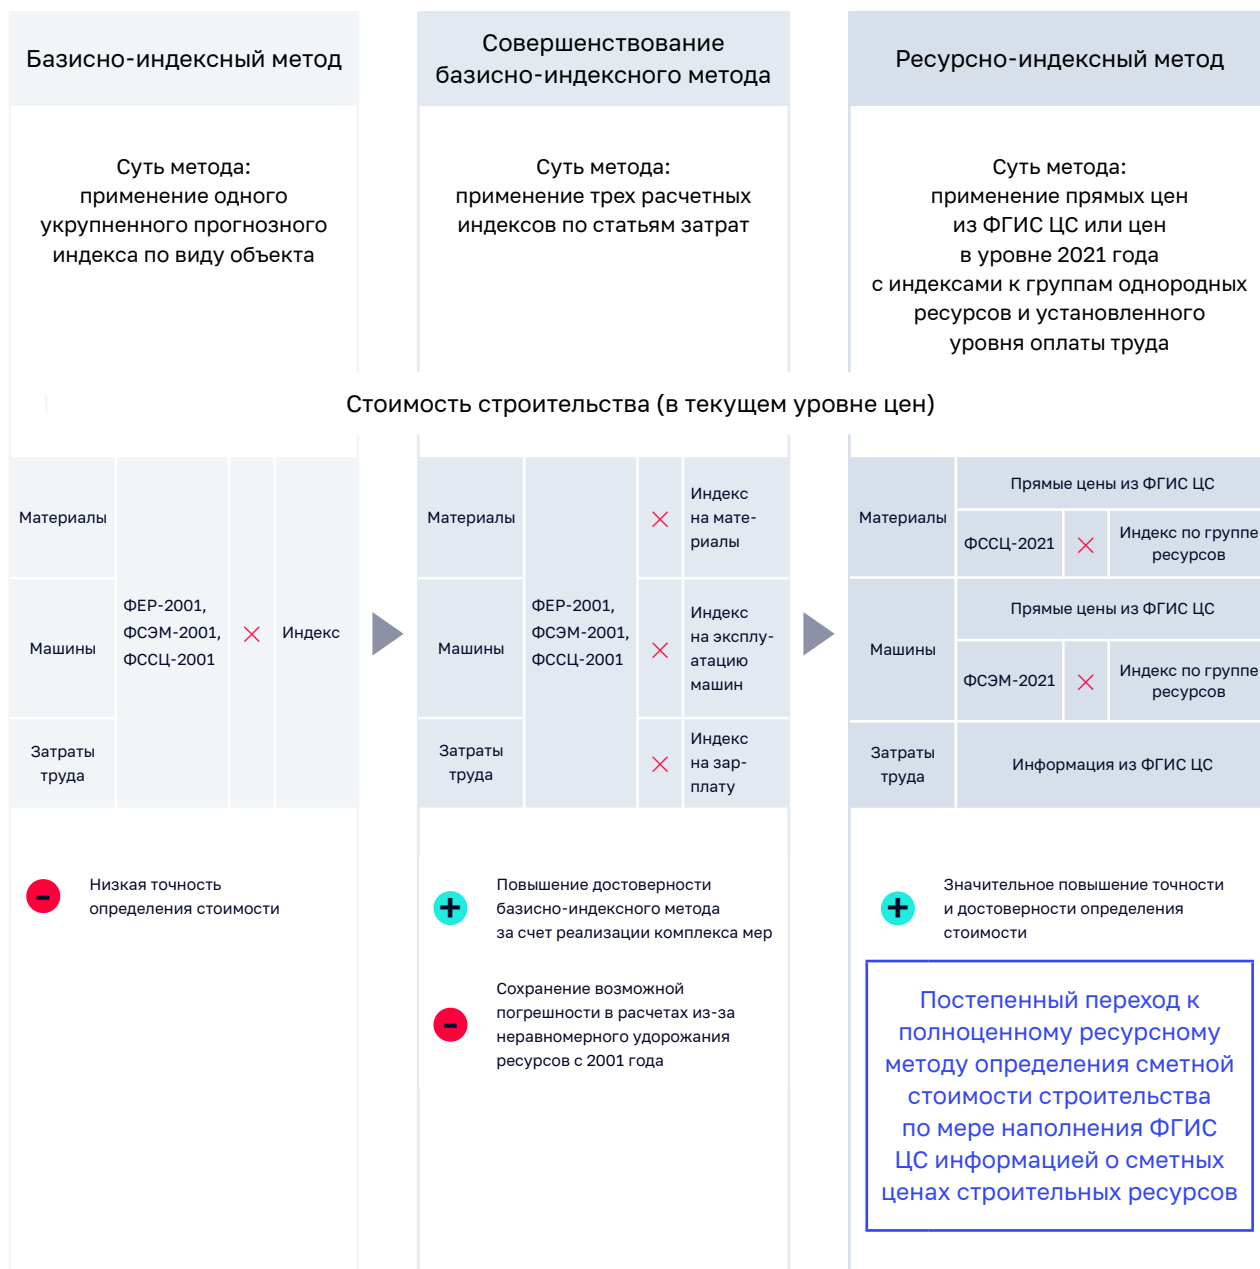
Базисно-индексный метод

Совершенствование базисно-индексного метода

Ресурсно-индексный метод

Суть метода: применение одного укрупненного прогнозного индекса по виду объекта

Суть метода: применение трех расчетных индексов по статьям затрат

Суть метода: применение прямых цен из ФГИС ЦС или цен в уровне 2021 года с индексами к группам однородных ресурсов и установленного уровня оплаты труда

Стоимость строительства (в текущем уровне цен)

| Материалы | ФЕР-2001, ФСЭМ-2001, ФССЦ-2001 | × | Индекс |
|---|---|---|---|
| Машины | | | |
| Затраты труда | | | |

| Материалы | ФЕР-2001, ФСЭМ-2001, ФССЦ-2001 | × | Индекс на материалы |
|---|---|---|---|
| Машины | | × | Индекс на эксплуатацию машин |
| Затраты труда | | × | Индекс на зарплату |

| Материалы | Прямые цены из ФГИС ЦС | | |
|---|---|---|---|
| | ФССЦ-2021 | × | Индекс по группе ресурсов |
| Машины | Прямые цены из ФГИС ЦС | | |
| | ФСЭМ-2021 | × | Индекс по группе ресурсов |
| Затраты труда | Информация из ФГИС ЦС | | |

Низкая точность определения стоимости

Повышение достоверности базисно-индексного метода за счет реализации комплекса мер

Сохранение возможной погрешности в расчетах из-за неравномерного удорожания ресурсов с 2001 года

Значительное повышение точности и достоверности определения стоимости

Постепенный переход к полноценному ресурсному методу определения сметной стоимости строительства по мере наполнения ФГИС ЦС информацией о сметных ценах строительных ресурсов